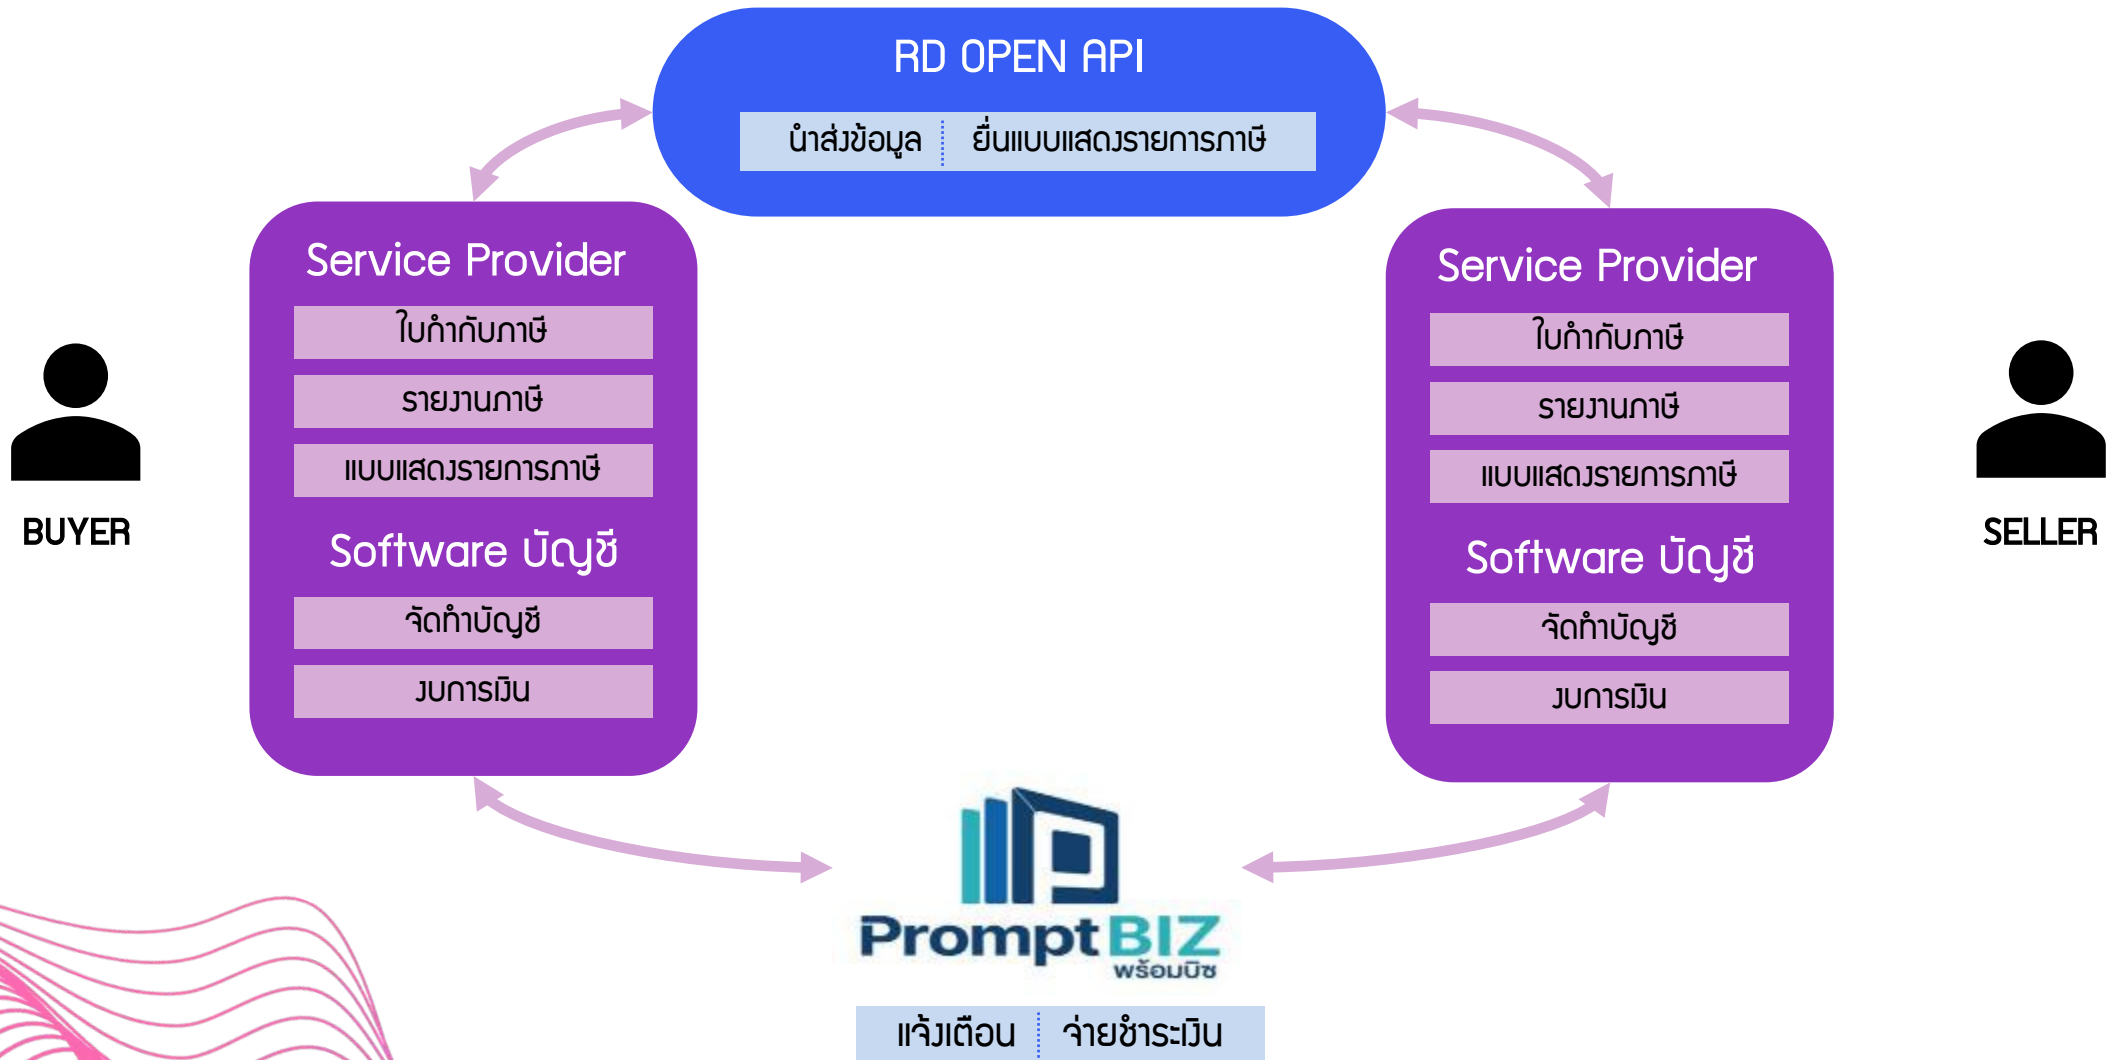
RD OPEN API

นำส่งข้อมูล | ยื่นแบบแสดงรายการภาษี

Service Provider

ใบกำกับภาษี

รายงานภาษี

แบบแสดงรายการภาษี

Software บัญชี

จัดทำบัญชี

งบการเงิน

BUYER

Service Provider

ใบกำกับภาษี

รายงานภาษี

แบบแสดงรายการภาษี

Software บัญชี

จัดทำบัญชี

งบการเงิน

SELLER

PromptBIZ พร้อมบิซ

แจ้งเตือน | จ่ายชำระเงิน